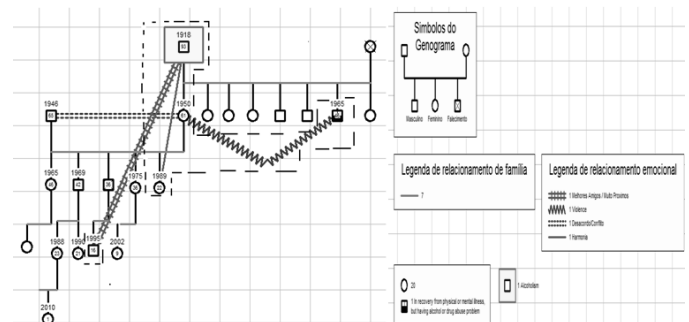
1918

1946

1950

1965

1965

1969

1975

1989

1988

1990

1995

2002

2010

Símbolos do Genograma

Masculino Feminino Falecimento

Legenda de relacionamento de família

7

Legenda de relacionamento emocional

1 Melhores Amigos / Muito Próximos

1 Violência

1 Desacordo/Conflito

1 Harmonia

20

1 In recovery from physical or mental illness, but having alcohol or drug abuse problem

1 Alcoholism